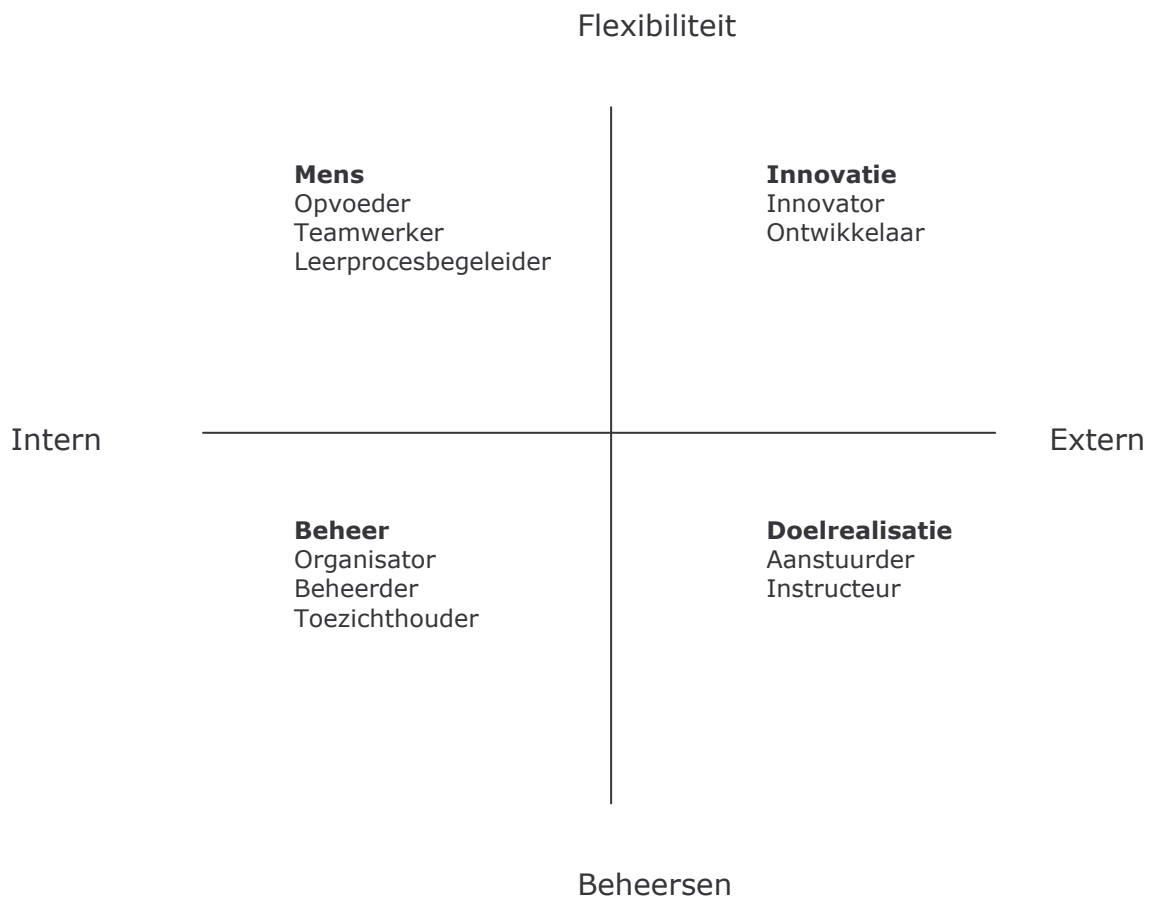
Flexibiliteit

**Mens**
Opvoeder
Teamwerker
Leerprocesbegeleider

**Innovatie**
Innovator
Ontwikkelaar

Intern

Extern

**Beheer**
Organisator
Beheerder
Toezichthouder

**Doelrealisatie**
Aanstuurder
Instructeur

Beheersen